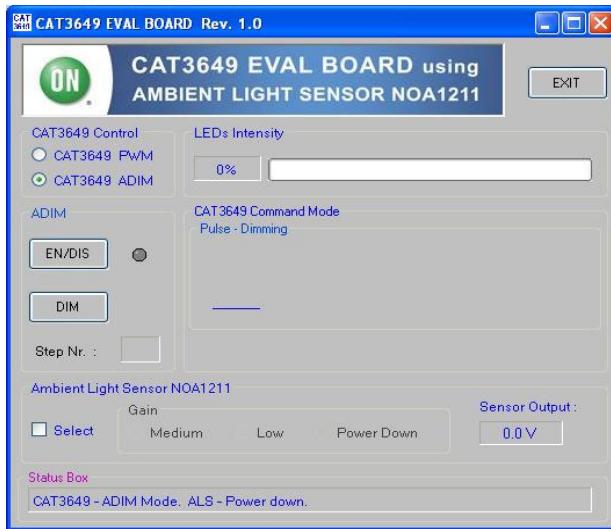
CAT3649 EVAL BOARD Rev. 1.0

ON

CAT3649 EVAL BOARD using
AMBIENT LIGHT SENSOR NOA1211

EXIT

CAT3649 Control
CAT3649 PWM
CAT3649 ADIM

LEDs Intensity
0%

ADIM
EN/DIS
DIM
Step Nr. :

CAT3649 Command Mode
Pulse - Dimming

Ambient Light Sensor NOA1211
Select
Gain
Medium
Low
Power Down
Sensor Output :
0.0 V

Status Box
CAT3649 - ADIM Mode. ALS - Power down.